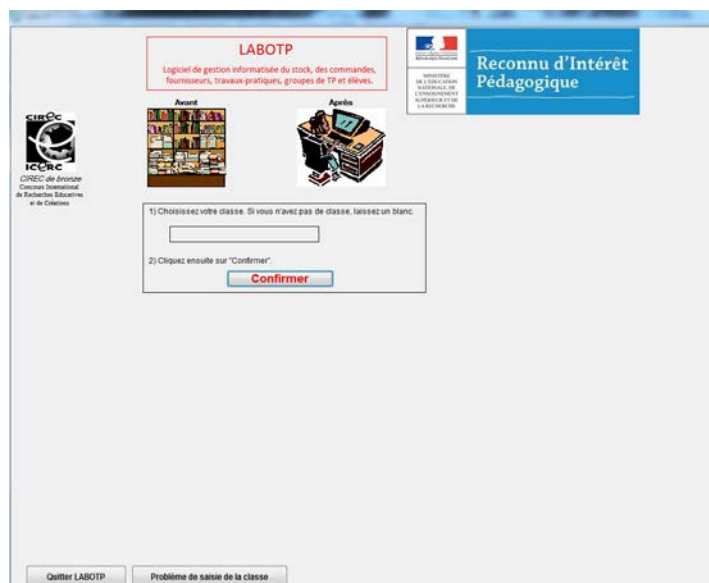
LABOTP

Logiciel de gestion informatisée du stock, des commandes, fournisseurs, travaux-pratiques, groupes de TP et élèves.

MINISTÈRE DE L'ÉDUCATION NATIONALE, DE L'ENSEIGNEMENT SUPÉRIEUR ET DE LA RECHERCHE

Reconnu d'Intérêt Pédagogique

CIREC

ICERC

CIREC de bronze
Concours International de Recherches Educatives et de Créations

Avant

Après

1) Choisissez votre classe. Si vous n'avez pas de classe, laissez un blanc.

2) Cliquez ensuite sur "Confirmer".

Confirmer

Quitter LABOTP

Problème de saisie de la classe